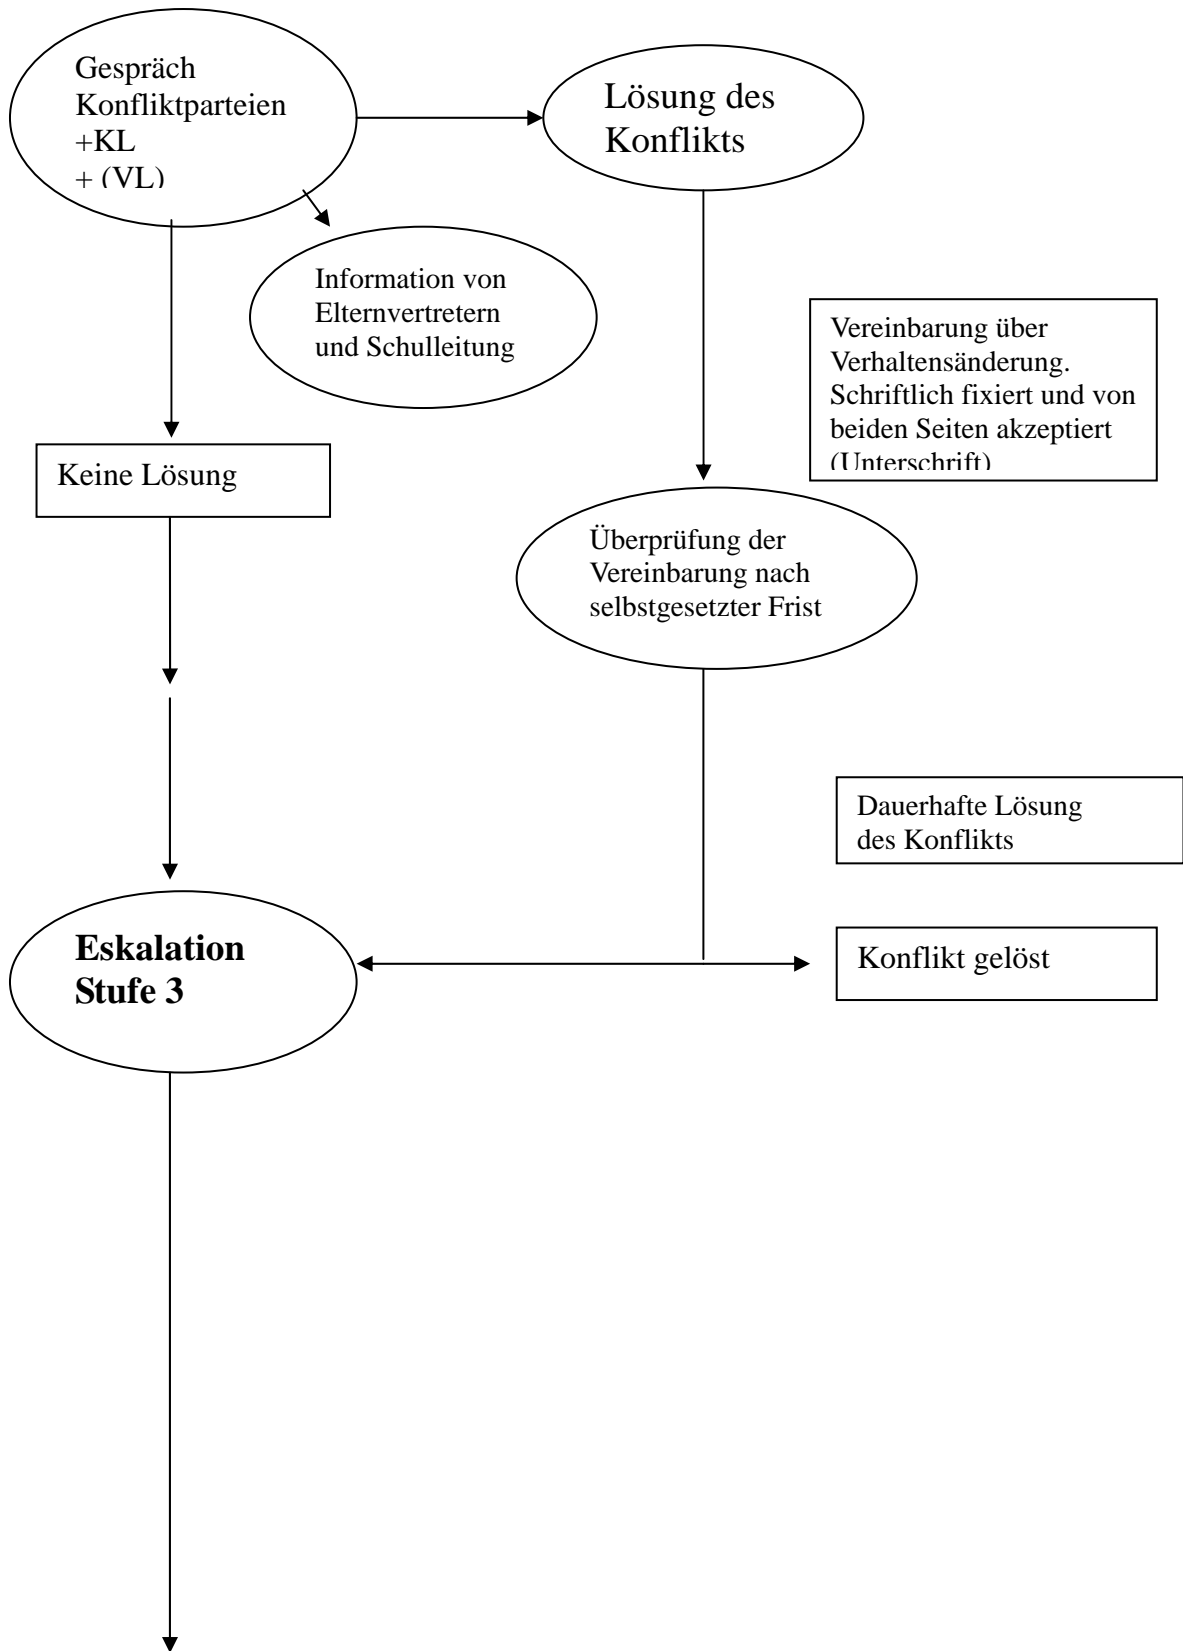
Gespräch Konfliktparteien +KL + (VL)

Lösung des Konflikts

Information von Elternvertretern und Schulleitung

Vereinbarung über Verhaltensänderung. Schriftlich fixiert und von beiden Seiten akzeptiert (Unterschrift)

Keine Lösung

Überprüfung der Vereinbarung nach selbstgesetzter Frist

Dauerhafte Lösung des Konflikts

**Eskalation Stufe 3**

Konflikt gelöst